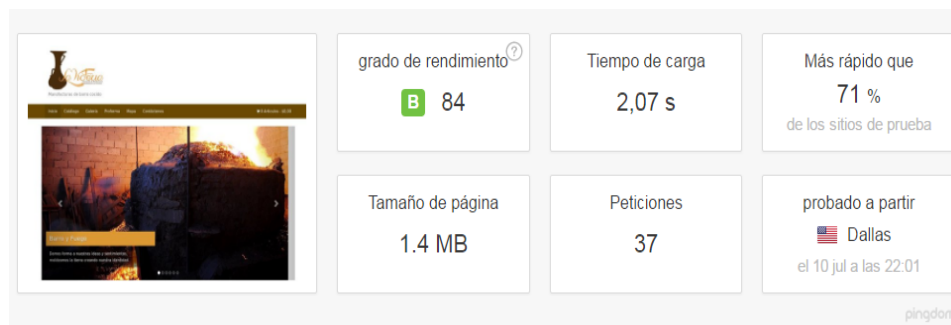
grado de rendimiento ?

B 84

Tiempo de carga

2,07 s

Más rápido que

71 %

de los sitios de prueba

Tamaño de página

1.4 MB

Peticiones

37

probado a partir

Dallas

el 10 jul a las 22:01

pingdom